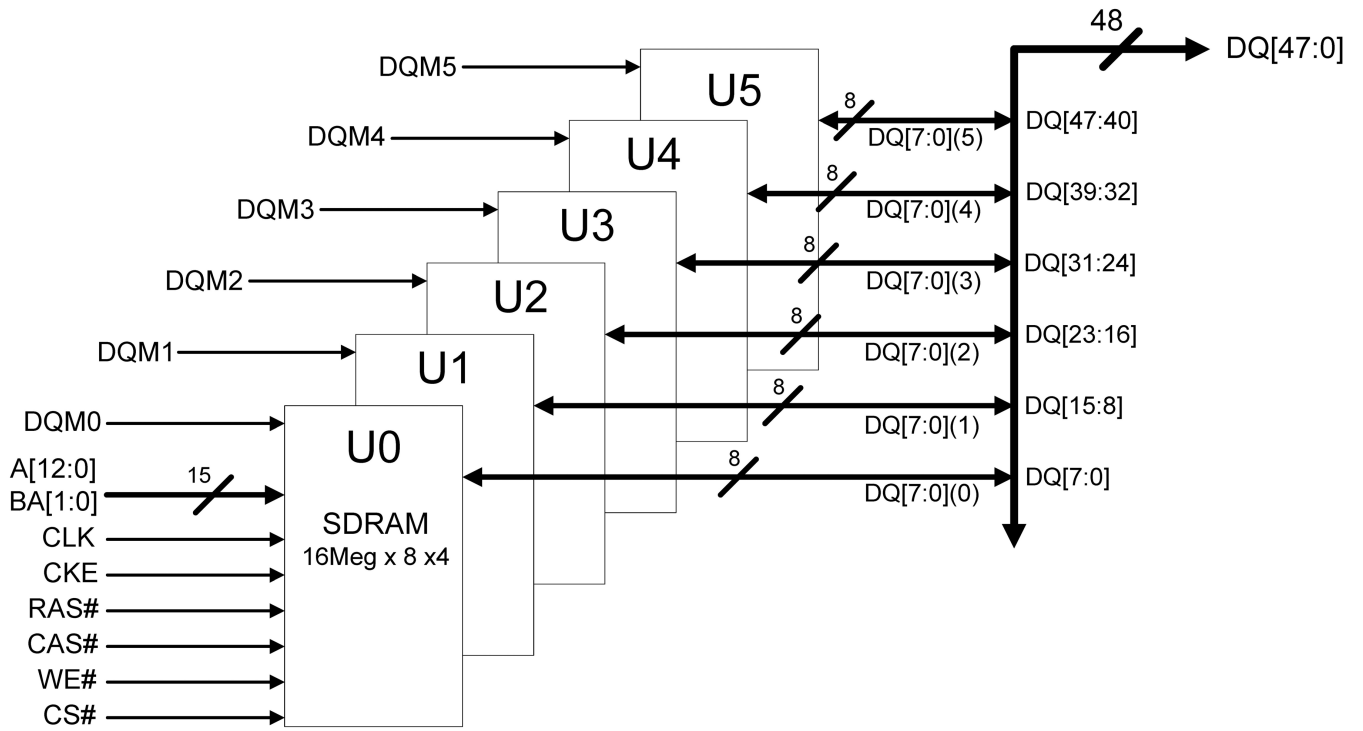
48
DQ[47:0]
DQM5
U5
8
DQ[47:40]
DQ[7:0](5)
DQM4
U4
8
DQ[39:32]
DQ[7:0](4)
DQM3
U3
8
DQ[31:24]
DQ[7:0](3)
DQM2
U2
8
DQ[23:16]
DQ[7:0](2)
DQM1
U1
8
DQ[15:8]
DQ[7:0](1)
DQM0
U0
8
DQ[7:0]
DQ[7:0](0)
A[12:0]
BA[1:0]
15
SDRAM
16Meg x 8 x4
CLK
CKE
RAS#
CAS#
WE#
CS#